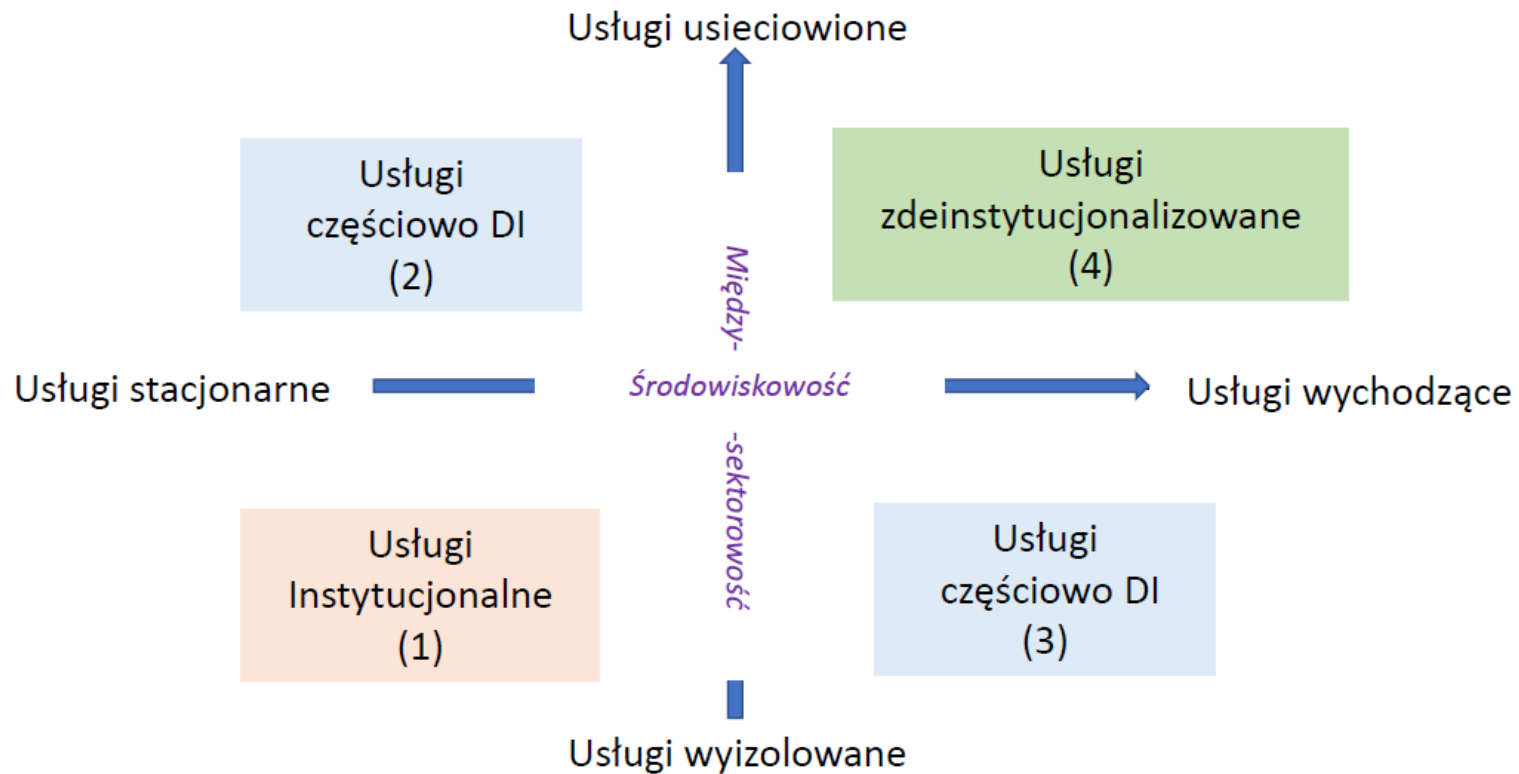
Usługi usieciowione

Usługi częściowo DI (2)

Usługi zdeinstytucjonalizowane (4)

Między-

Usługi stacjonarne

Środowiskowość

Usługi wychodzące

-sektorowość

Usługi Instytucjonalne (1)

Usługi częściowo DI (3)

Usługi wyizolowane